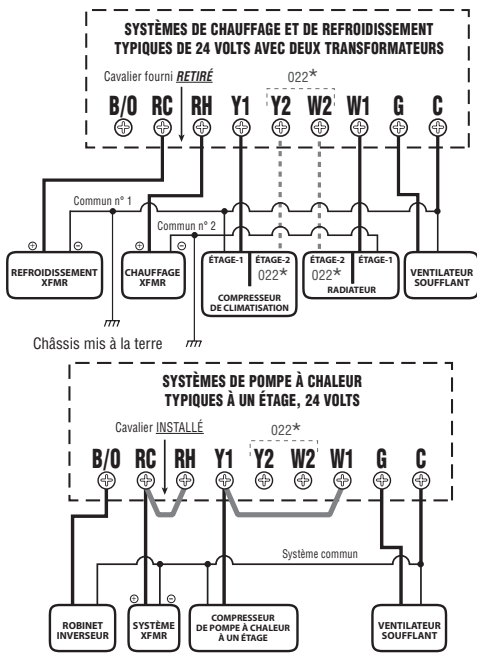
SYSTÈMES DE CHAUFFAGE ET DE REFROIDISSEMENT TYPIQUES DE 24 VOLTS AVEC DEUX TRANSFORMATEURS

Cavalier fourni RETIRÉ

022*

B/O RC RH Y1 Y2 W2 W1 G C

Commun n° 1

Commun n° 2

⊕ ⊖ REFROIDISSEMENT XFMR

⊕ ⊖ CHAUFFAGE XFMR

ÉTAGE-1 ÉTAGE-2 022* COMPRESSEUR DE CLIMATISATION

ÉTAGE-2 ÉTAGE-1 022* RADIATEUR

VENTILATEUR SOUFFLANT

Châssis mis à la terre

SYSTÈMES DE POMPE À CHALEUR TYPIQUES À UN ÉTAGE, 24 VOLTS

Cavalier INSTALLÉ

022*

B/O RC RH Y1 Y2 W2 W1 G C

Système commun

ROBINET INVERSEUR

⊕ ⊖ SYSTÈME XFMR

COMPRESSEUR DE POMPE À CHALEUR À UN ÉTAGE

VENTILATEUR SOUFFLANT